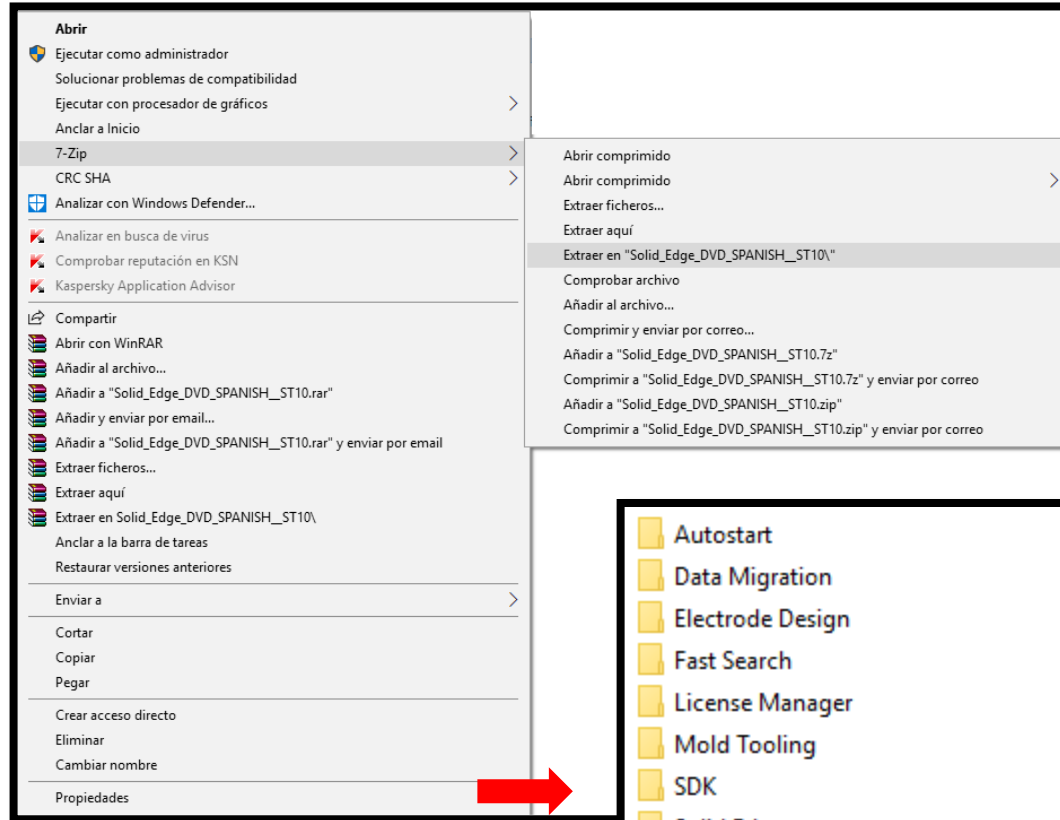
Abrir
Ejecutar como administrador
Solucionar problemas de compatibilidad
Ejecutar con procesador de gráficos
Anclar a Inicio
7-Zip
CRC SHA
Analizar con Windows Defender...
Analizar en busca de virus
Comprobar reputación en KSN
Kaspersky Application Advisor
Compartir
Abrir con WinRAR
Añadir al archivo...
Añadir a "Solid_Edge_DVD_SPANISH__ST10.rar"
Añadir y enviar por email...
Añadir a "Solid_Edge_DVD_SPANISH__ST10.rar" y enviar por email
Extraer ficheros...
Extraer aquí
Extraer en Solid_Edge_DVD_SPANISH__ST10\
Anclar a la barra de tareas
Restaurar versiones anteriores
Enviar a
Cortar
Copiar
Pegar
Crear acceso directo
Eliminar
Cambiar nombre
Propiedades

Abrir comprimido
Abrir comprimido
Extraer ficheros...
Extraer aquí
Extraer en "Solid_Edge_DVD_SPANISH__ST10\"
Comprobar archivo
Añadir al archivo...
Comprimir y enviar por correo...
Añadir a "Solid_Edge_DVD_SPANISH__ST10.7z"
Comprimir a "Solid_Edge_DVD_SPANISH__ST10.7z" y enviar por correo
Añadir a "Solid_Edge_DVD_SPANISH__ST10.zip"
Comprimir a "Solid_Edge_DVD_SPANISH__ST10.zip" y enviar por correo

Autostart
Data Migration
Electrode Design
Fast Search
License Manager
Mold Tooling
SDK
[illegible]